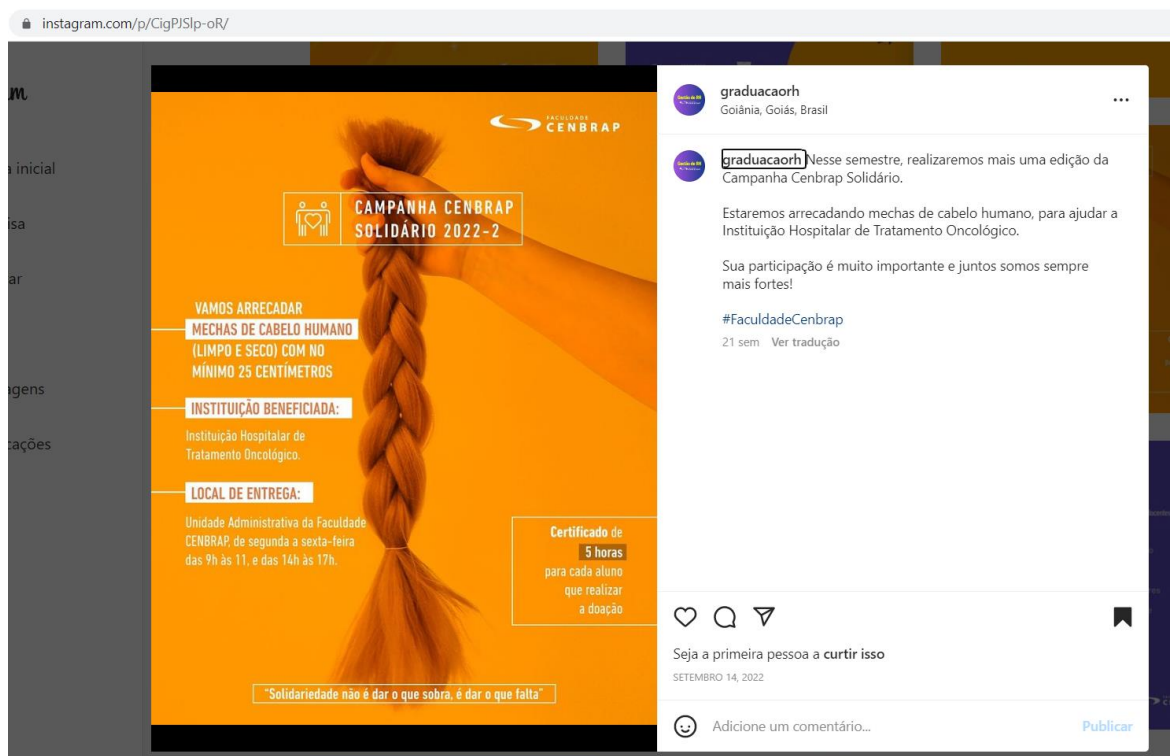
instagram.com/p/CigPJSlp-oR/

m

a inicial

isa

ar

agens

cações

FACULDADE CENBRAP

CAMPANHA CENBRAP SOLIDÁRIO 2022-2

VAMOS ARRECADAR MECHAS DE CABELO HUMANO (LIMPO E SECO) COM NO MÍNIMO 25 CENTÍMETROS

INSTITUIÇÃO BENEFICIADA:

Instituição Hospitalar de Tratamento Oncológico.

LOCAL DE ENTREGA:

Unidade Administrativa da Faculdade CENBRAP, de segunda a sexta-feira das 9h às 11, e das 14h às 17h.

Certificado de 5 horas para cada aluno que realizar a doação

"Solidariedade não é dar o que sobra, é dar o que falta"

graduacaorh
Goiânia, Goiás, Brasil

...

graduacaorh Nesse semestre, realizaremos mais uma edição da Campanha Cenbrap Solidário.

Estaremos arrecadando mechas de cabelo humano, para ajudar a Instituição Hospitalar de Tratamento Oncológico.

Sua participação é muito importante e juntos somos sempre mais fortes!

#FaculdadeCenbrap

21 sem Ver tradução

Seja a primeira pessoa a curtir isso

SETEMBRO 14, 2022

Adicione um comentário...

Publicar